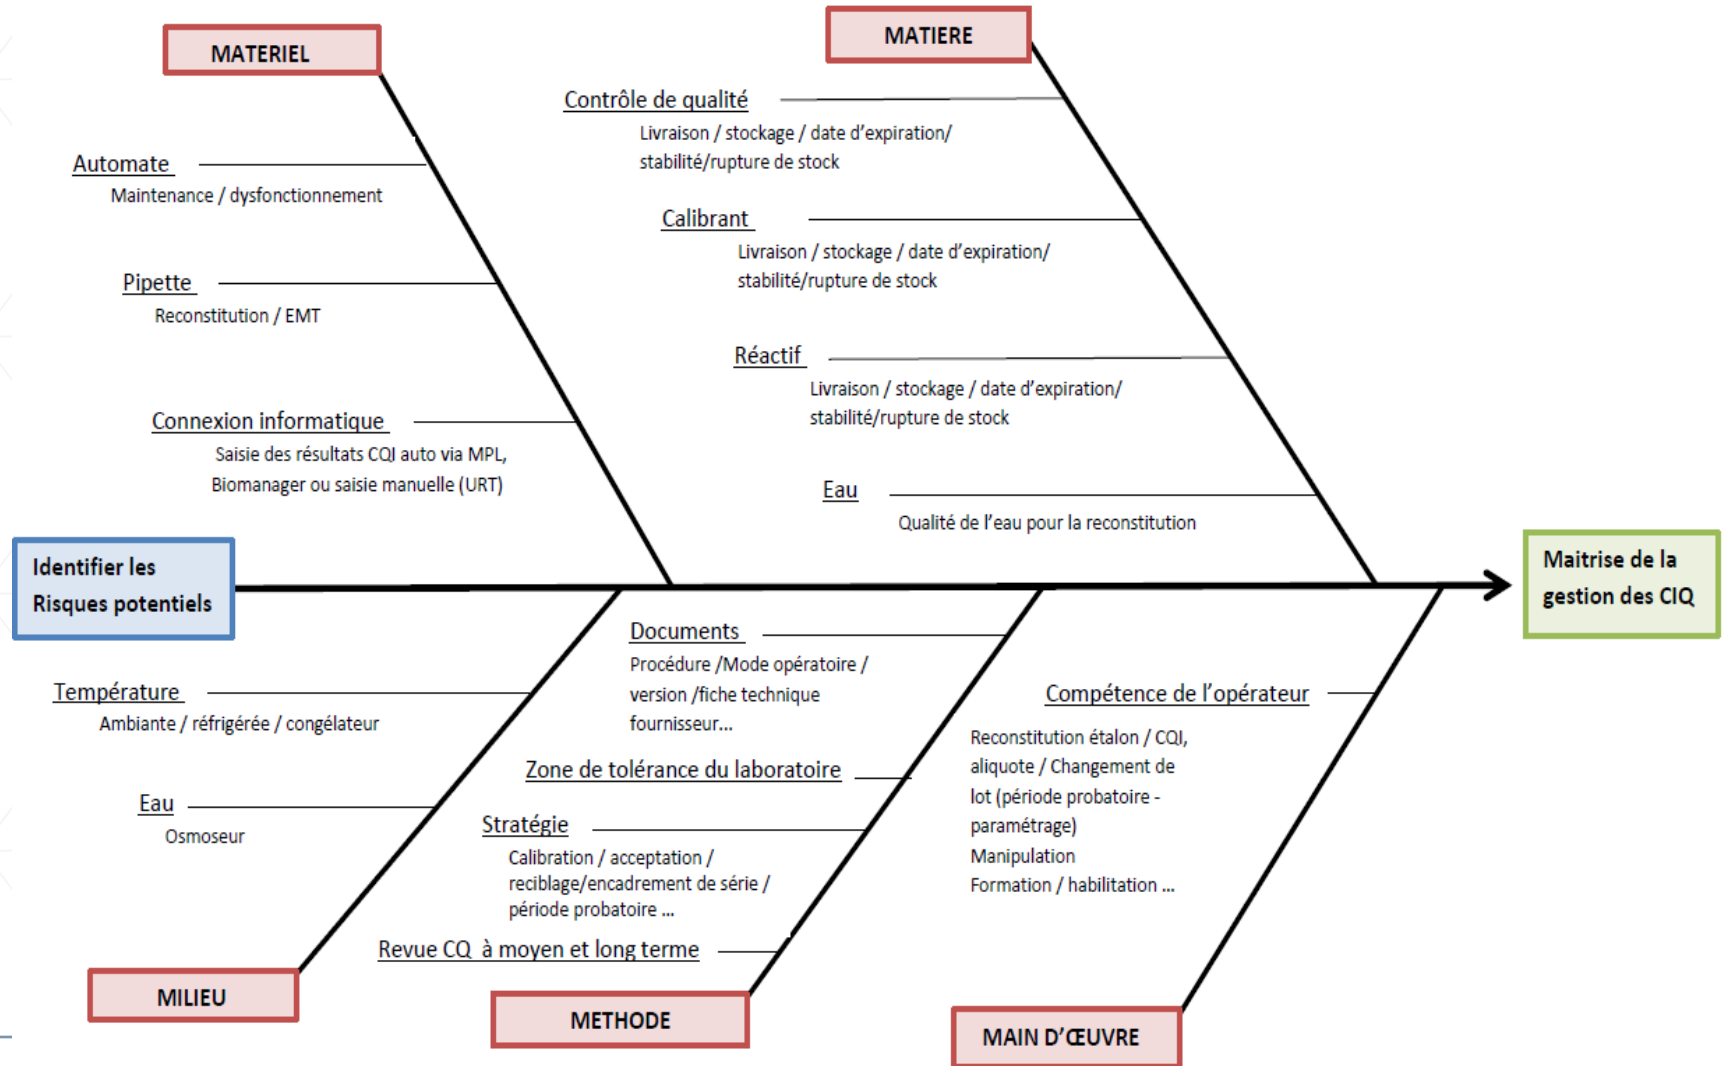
MATERIEL

Automate
Maintenance / dysfonctionnement

Pipette
Reconstitution / EMT

Connexion informatique
Saisie des résultats CQI auto via MPL, Biomanager ou saisie manuelle (URT)

MATIERE

Contrôle de qualité
Livraison / stockage / date d'expiration/ stabilité/rupture de stock

Calibrant
Livraison / stockage / date d'expiration/ stabilité/rupture de stock

Réactif
Livraison / stockage / date d'expiration/ stabilité/rupture de stock

Eau
Qualité de l'eau pour la reconstitution

Identifier les Risques potentiels

Maitrise de la gestion des CIQ

Température
Ambiante / réfrigérée / congélateur

Eau
Osmoseur

MILIEU

Documents
Procédure /Mode opératoire / version /fiche technique fournisseur...

Zone de tolérance du laboratoire

Stratégie
Calibration / acceptation / reciblage/encadrement de série / période probatoire ...

Revue CQ à moyen et long terme

METHODE

Compétence de l'opérateur
Reconstitution étalon / CQI, aliquote / Changement de lot (période probatoire - paramétrage)
Manipulation
Formation / habilitation ...

MAIN D'ŒUVRE